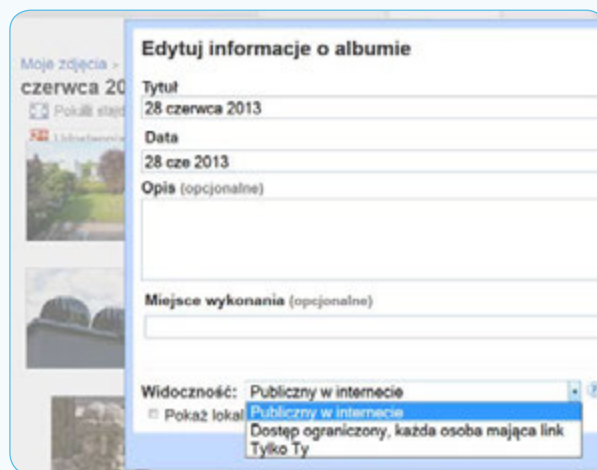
Moje zdjęcia >
czerwca 20
Pokaż slajd
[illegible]

Edytuj informacje o albumie

Tytuł
28 czerwca 2013

Data
28 cze 2013

Opis (opcjonalne)

Miejsce wykonania (opcjonalne)

Widoczność: Publiczny w internecie
Pokaż lokal
Publiczny w internecie
Dostęp ograniczony, każda osoba mająca link
Tylko Ty